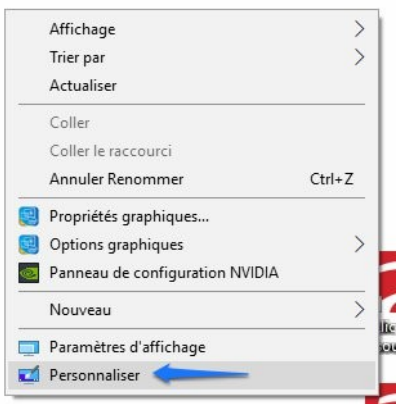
Affichage
Trier par
Actualiser

Coller
Coller le raccourci
Annuler Renommer Ctrl+Z

Propriétés graphiques...
Options graphiques
Panneau de configuration NVIDIA

Nouveau

Paramètres d'affichage
Personnaliser